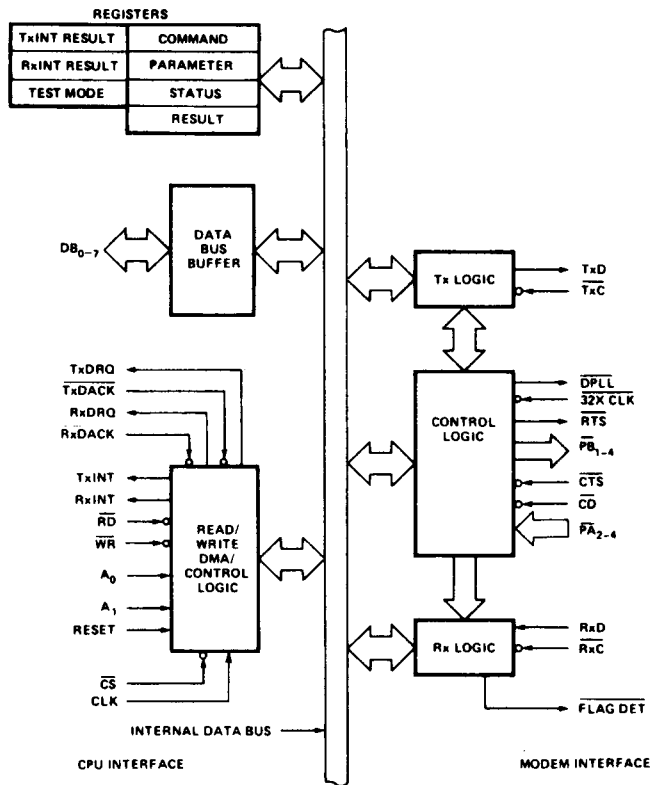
REGISTERS

| TxINT RESULT | COMMAND |
|---|---|
| RxINT RESULT | PARAMETER |
| TEST MODE | STATUS |
| | RESULT |

$DB_{0-7}$

DATA BUS BUFFER

Tx LOGIC

TxD

$\overline{TxC}$

$\overline{DPLL}$

$\overline{32X\ CLK}$

$\overline{RTS}$

$\overline{PB}_{1-4}$

CONTROL LOGIC

$\overline{CTS}$

$\overline{CD}$

$\overline{PA}_{2-4}$

TxDRQ

$\overline{TxDACK}$

RxDRQ

$\overline{RxDACK}$

TxINT

RxINT

$\overline{RD}$

$\overline{WR}$

$A_0$

$A_1$

RESET

READ/ WRITE DMA/ CONTROL LOGIC

Rx LOGIC

RxD

$\overline{RxC}$

$\overline{FLAG\ DET}$

$\overline{CS}$

CLK

INTERNAL DATA BUS

CPU INTERFACE

MODEM INTERFACE